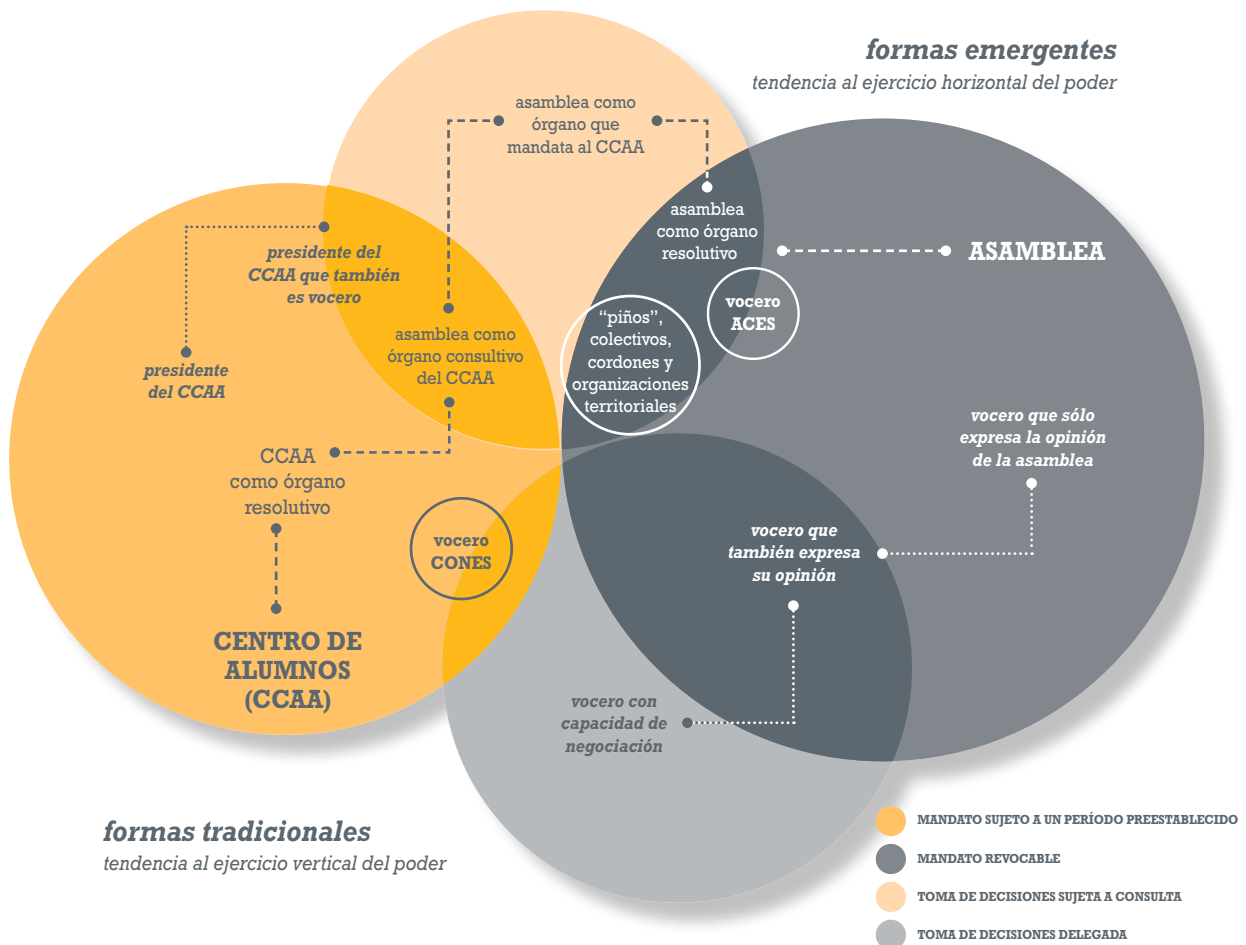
formas emergentes
tendencia al ejercicio horizontal del poder

asamblea como órgano que mandata al CCAA

asamblea como órgano resolutivo

ASAMBLEA

presidente del CCAA que también es vocero

asamblea como órgano consultivo del CCAA

presidente del CCAA

"piños", colectivos, cordones y organizaciones territoriales

vocero ACES

vocero que sólo expresa la opinión de la asamblea

CCAA como órgano resolutivo

vocero CONES

vocero que también expresa su opinión

CENTRO DE ALUMNOS (CCAA)

vocero con capacidad de negociación

formas tradicionales
tendencia al ejercicio vertical del poder

MANDATO SUJETO A UN PERÍODO PREESTABLECIDO
MANDATO REVOCABLE
TOMA DE DECISIONES SUJETA A CONSULTA
TOMA DE DECISIONES DELEGADA